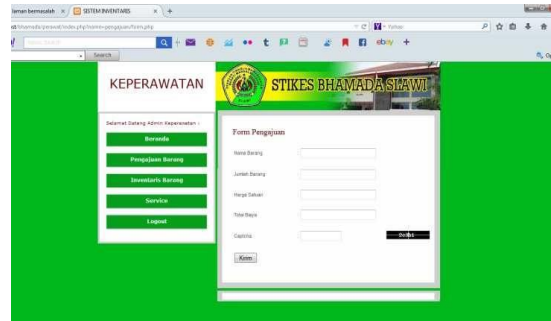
laman bermasalah × | SISTEM INVENTARIS × | +

st/bhamada/perawat/index.php?nomor=pengajuan/form.php

Yahoo

Search

ebay

KEPERAWATAN

STIKES BHAMADA SLAWI

Selamat Datang Admin Keperawatan :

Beranda

Pengajuan Barang

Inventaris Barang

Service

Logout

Form Pengajuan

Nama Barang :

Jumlah Barang :

Harga Satuan :

Total Biaya :

Captcha :

Kirim